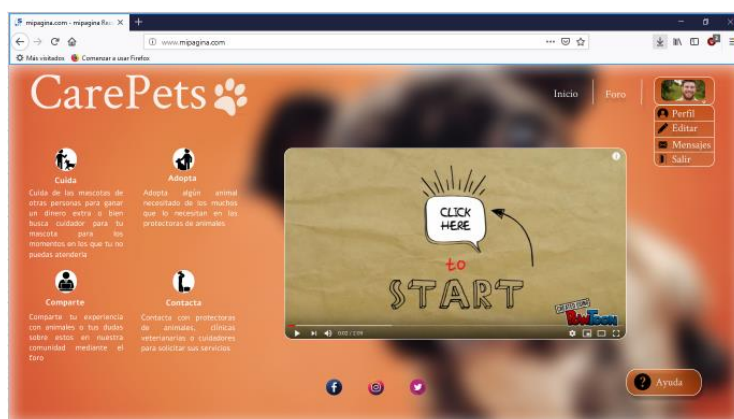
mipagina.com - mipagina Re... ×
www.mipagina.com
Más visitados Comenzar a usar Firefox

CarePets

Inicio | Foro

Perfil
Editar
Mensajes
Salir

Cuida
Cuida de las mascotas de otras personas para ganar un dinero extra o bien busca cuidador para tu mascota para los momentos en los que tu no puedas atenderla

Adopta
Adopta algún animal necesitado de los muchos que lo necesitan en las protectoras de animales

Comparte
Comparte tu experiencia con animales o tus dudas sobre estos en nuestra comunidad mediante el foro

Contacta
Contacta con protectoras de animales, clínicas veterinarias o cuidadores para solicitar sus servicios

CLICK HERE
to
START

CREATED USING PowToon

0:00 / 1:59

Ayuda